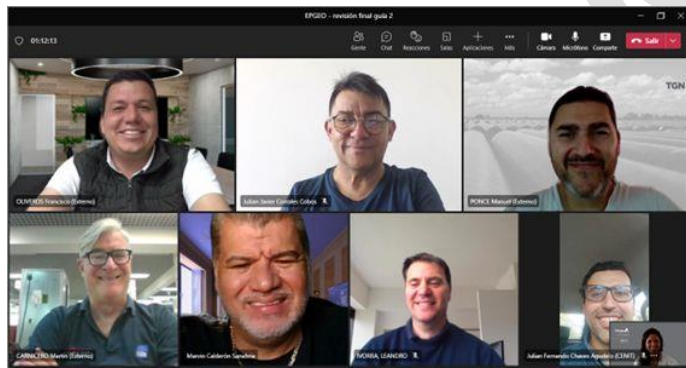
EPGEO - revisión final guía 2

01:12:13

Gente Chat Reacciones Salas Aplicaciones Más Cámara Micrófono Compartir Salir

OLIVEROS Francisco (Externo)

Julian Javier Corrales Cobos

PONCE Manuel (Externo)

TGN

CARNICERO Martin (Externo)

Marvin Calderón Sanabria

IVORRA, LEANDRO

Julian Fernando Chaves Agudelo (CENIT)